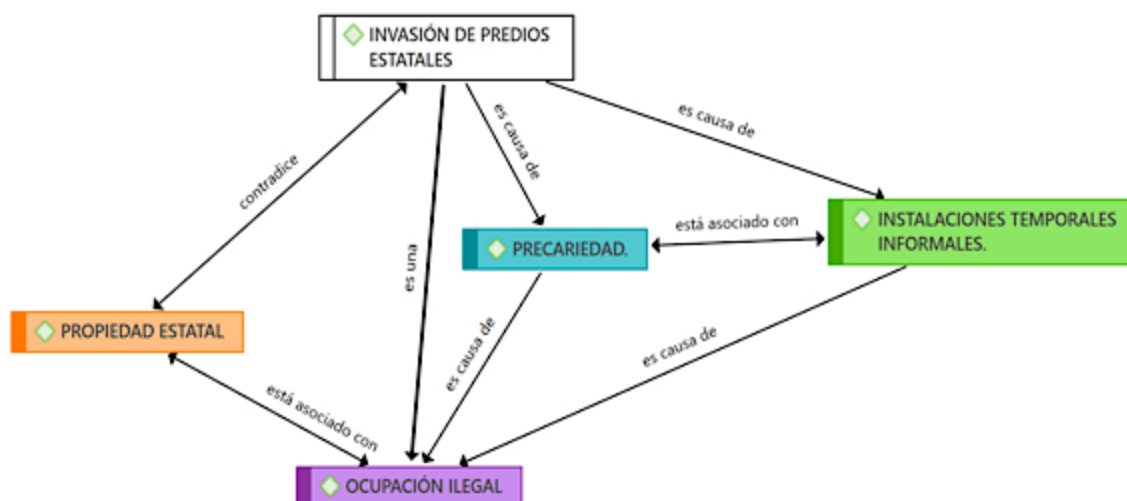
INVASIÓN DE PREDIOS ESTATALES

contradice

es una

es causa de

es causa de

INSTALACIONES TEMPORALES INFORMALES.

PRECARIEDAD.

está asociado con

PROPIEDAD ESTATAL

es causa de

es causa de

está asociado con

OCUPACIÓN ILEGAL